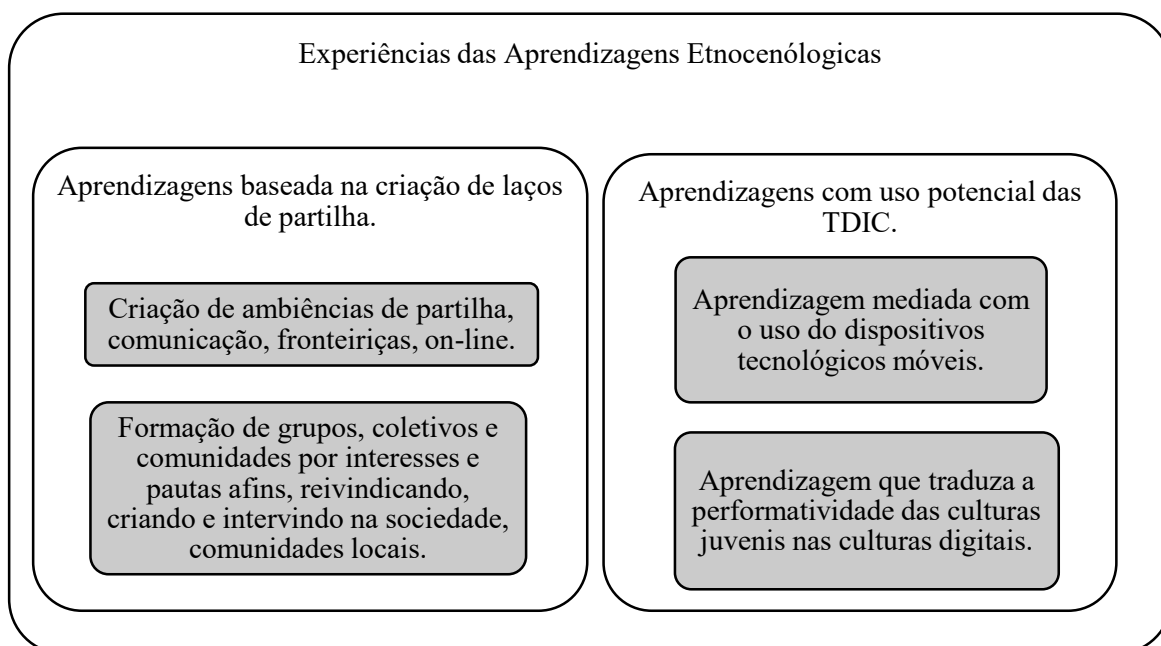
Experiências das Aprendizagens Etnocenológicas

Aprendizagens baseada na criação de laços de partilha.

Criação de ambiências de partilha, comunicação, fronteiriças, on-line.

Formação de grupos, coletivos e comunidades por interesses e pautas afins, reivindicando, criando e intervindo na sociedade, comunidades locais.

Aprendizagens com uso potencial das TDIC.

Aprendizagem mediada com o uso do dispositivos tecnológicos móveis.

Aprendizagem que traduza a performatividade das culturas juvenis nas culturas digitais.